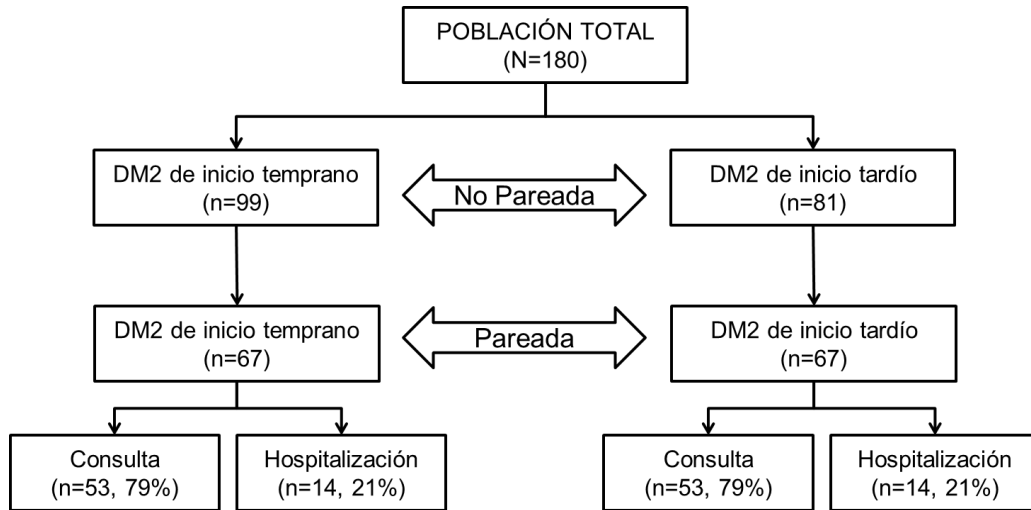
POBLACIÓN TOTAL
(N=180)

DM2 de inicio temprano
(n=99)

No Pareada

DM2 de inicio tardío
(n=81)

DM2 de inicio temprano
(n=67)

Pareada

DM2 de inicio tardío
(n=67)

Consulta
(n=53, 79%)

Hospitalización
(n=14, 21%)

Consulta
(n=53, 79%)

Hospitalización
(n=14, 21%)